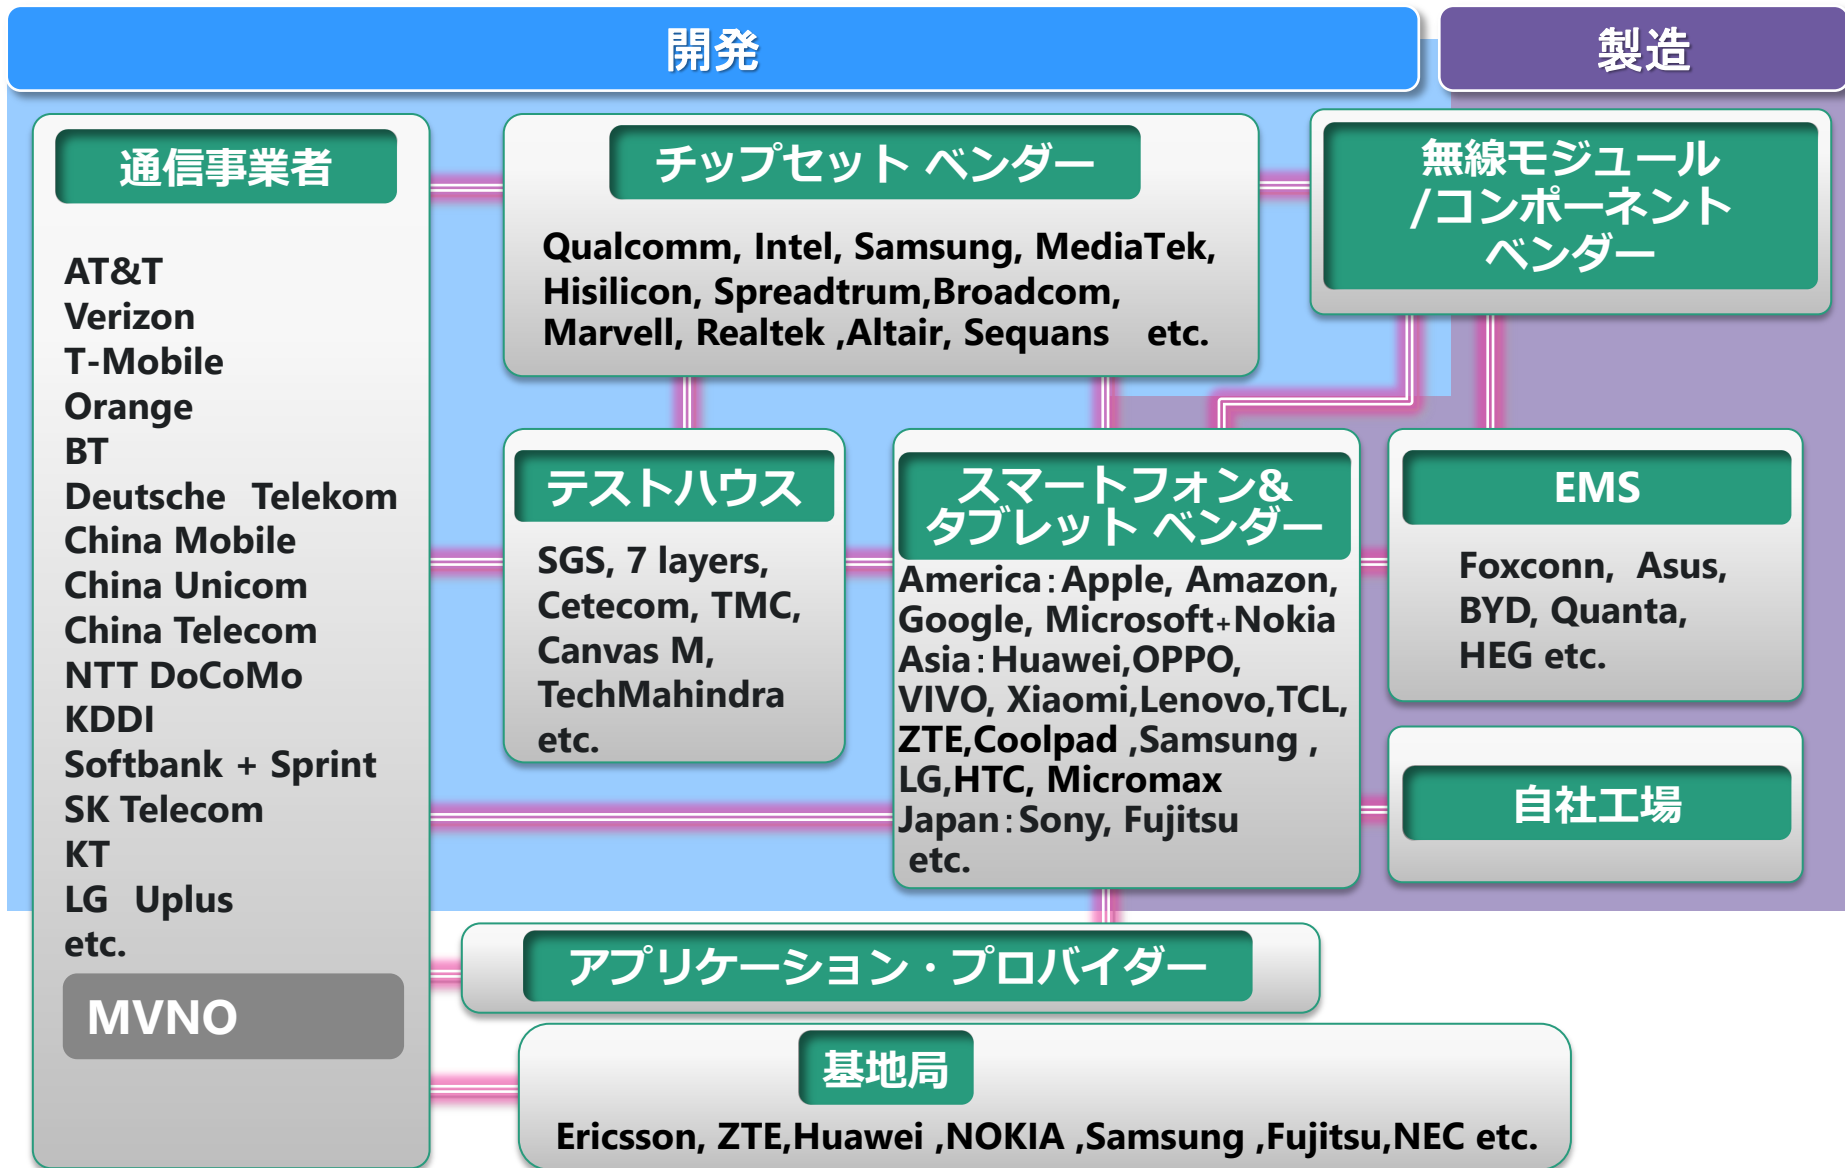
開発

製造

通信事業者

AT&T
Verizon
T-Mobile
Orange
BT
Deutsche Telekom
China Mobile
China Unicom
China Telecom
NTT DoCoMo
KDDI
Softbank + Sprint
SK Telecom
KT
LG Uplus
etc.

MVNO

チップセット ベンダー

Qualcomm, Intel, Samsung, MediaTek, Hisilicon, Spreadtrum,Broadcom, Marvell, Realtek ,Altair, Sequans etc.

無線モジュール /コンポーネント ベンダー

テストハウス

SGS, 7 layers, Cetecom, TMC, Canvas M, TechMahindra etc.

スマートフォン& タブレット ベンダー

America : Apple, Amazon, Google, Microsoft+Nokia
Asia : Huawei,OPPO, VIVO, Xiaomi,Lenovo,TCL, ZTE,Coolpad ,Samsung , LG,HTC, Micromax
Japan : Sony, Fujitsu
etc.

EMS

Foxconn, Asus, BYD, Quanta, HEG etc.

自社工場

アプリケーション・プロバイダー

基地局

Ericsson, ZTE,Huawei ,NOKIA ,Samsung ,Fujitsu,NEC etc.